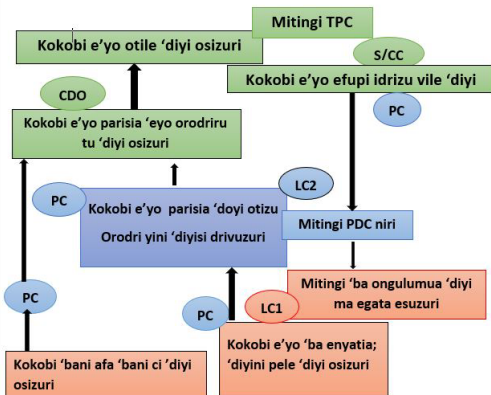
Mitingi TPC

Kokobi e'yo otile 'diyi osizuri

S/CC

Kokobi e'yo efupi idrizu vile 'diyi

PC

CDO

Kokobi e'yo parisia 'eyo orodriru tu 'diyi osizuri

LC2

PC

Kokobi e'yo parisia 'doyi otizu

Orodri yini 'diyisi drivuzuri

Mitingi PDC niri

Mitingi 'ba ongulumua 'diyi ma egata esuzuri

PC

PC

LC1

Kokobi e'yo 'ba enyatia; 'diyini pele 'diyi osizuri

Kokobi 'bani afa 'bani ci 'diyi osizuri